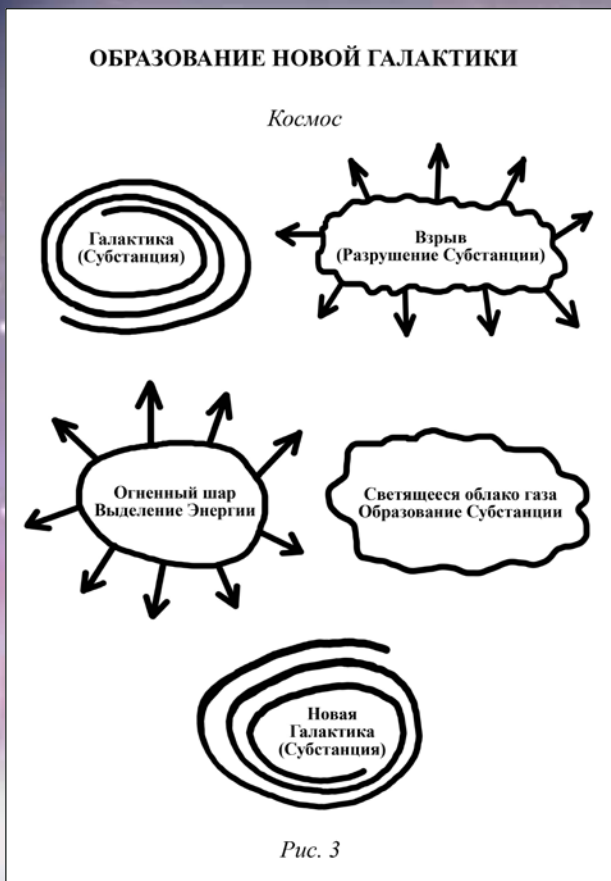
ОБРАЗОВАНИЕ НОВОЙ ГАЛАКТИКИ

Космос

Галактика (Субстанция)

Взрыв (Разрушение Субстанции)

Огненный шар Выделение Энергии

Светящееся облако газа Образование Субстанции

Новая Галактика (Субстанция)

Рис. 3